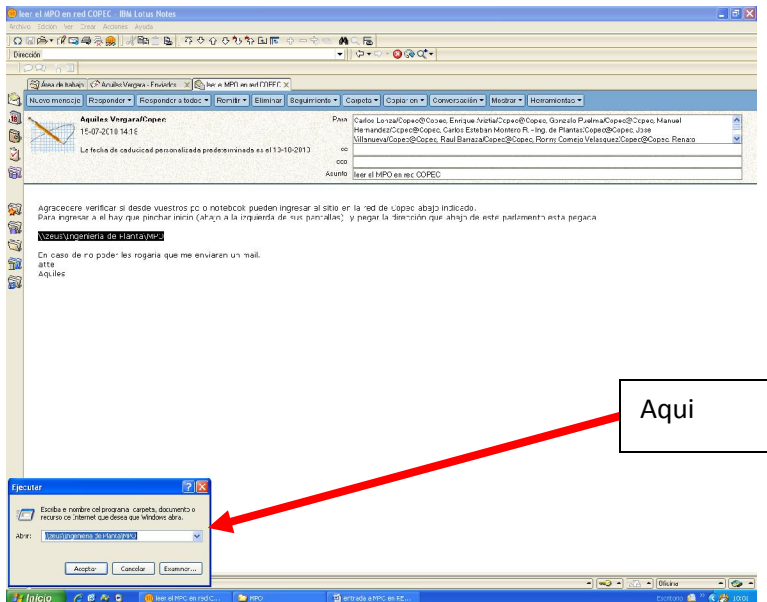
leer el MPO en red COPEC - IBM Lotus Notes

Archivo Edición Ver Crear Acciones Ayuda

Dirección

Área de trabajo | Aquiles Vergara - Enviados | leer el MPO en red COPEC

Nuevo mensaje | Responder | Responder a todos | Reenviar | Eliminar | Seguimiento | Carpeta | Copiar en | Conversación | Mostrar | Herramientas

Aquiles Vergara/Copec
15-07-2010 14:18

La fecha de caducidad personalizada predeterminada es el 13-10-2010

Para: Carlos Lonza/Copec@Copec, Enrique Arizta/Copec@Copec, Gonzalo Puelma/Copec@Copec, Manuel Hernandez/Copec@Copec, Carlos Esteban Montero R. - Ing. de Plantas/Copec@Copec, Jose Villanueva/Copec@Copec, Raul Barraza/Copec@Copec, Ronny Cornejo Velasquez/Copec@Copec, Renato

cc

cco

Asunto: leer el MPO en red COPEC

Agracecere verificar si desde vuestros pc o notebook pueden ingresar al sitio en la red de copec abajo indicado.
Para ingresar a el hay que pinchar inicio (abajo a la izquierda de sus pantallas) y pegar la dirección que abajo de este padamento esta pegada

\\zeus\ingenieria de Planta\MPO

En caso de no poder les rogaria que me enviaran un mail.
atte
Aquiles

Aqui

Ejecutar

Escriba el nombre del programa, carpeta, documento o recurso de Internet que desea que Windows abra.

Abrir: \\zeus\ingenieria de Planta\MPO

Aceptar | Cancelar | Examinar...

Oficina

Inicio | leer el MPO en red C... | MPO | entrada a MPO en RE... | Escritorio | 10:01